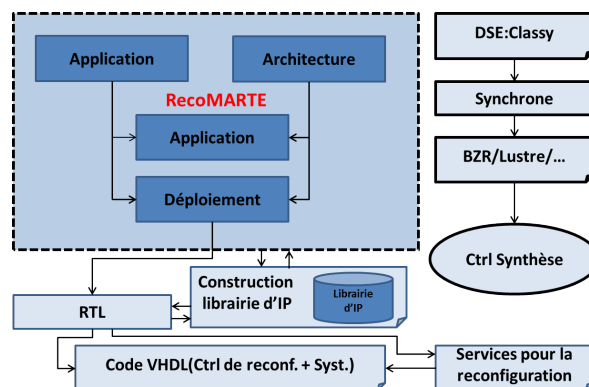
Application

Architecture

RecoMARTE

Application

Déploiement

DSE:Classy

Synchrone

BZR/Lustre/…

Ctrl Synthèse

Construction librairie d'IP

Librairie d'IP

RTL

Code VHDL(Ctrl de reconf. + Syst.)

Services pour la reconfiguration